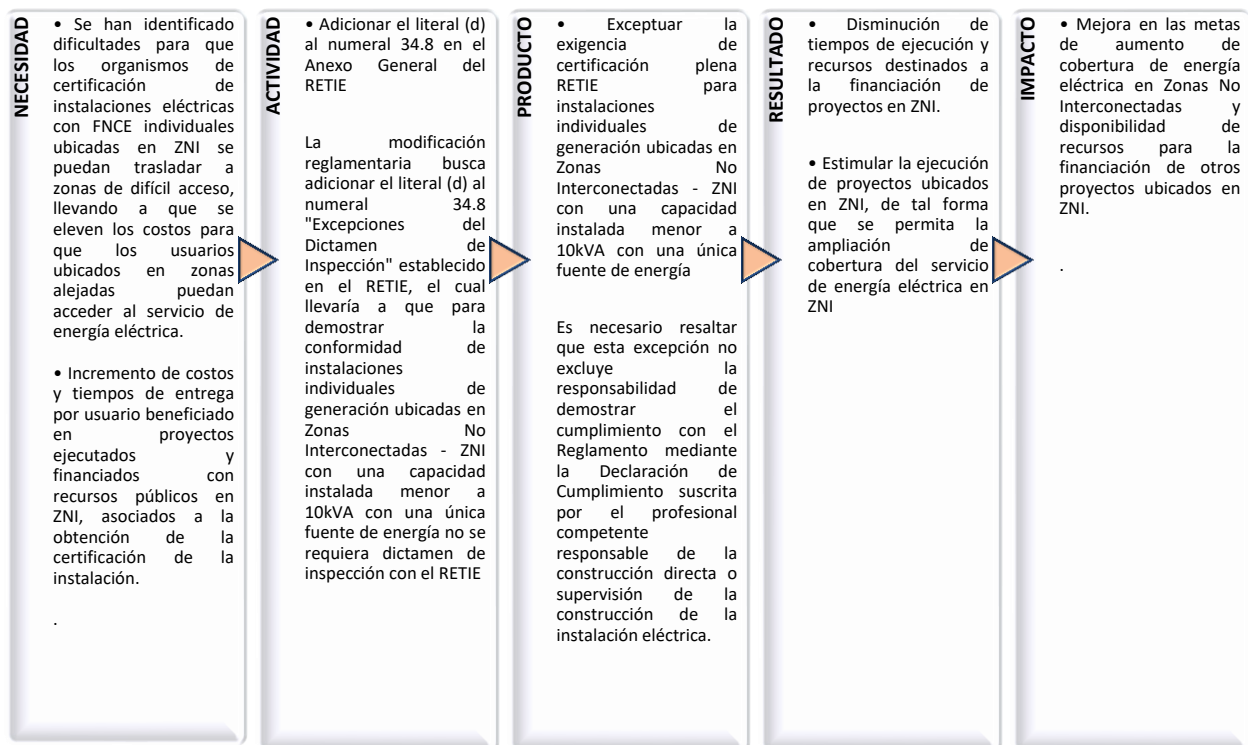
NECESIDAD

• Se han identificado dificultades para que los organismos de certificación de instalaciones eléctricas con FNCE individuales ubicadas en ZNI se puedan trasladar a zonas de difícil acceso, llevando a que se eleven los costos para que los usuarios ubicados en zonas alejadas puedan acceder al servicio de energía eléctrica.

• Incremento de costos y tiempos de entrega por usuario beneficiado en proyectos ejecutados y financiados con recursos públicos en ZNI, asociados a la obtención de la certificación de la instalación.

.

ACTIVIDAD

• Adicionar el literal (d) al numeral 34.8 en el Anexo General del RETIE

La modificación reglamentaria busca adicionar el literal (d) al numeral 34.8 "Excepciones del Dictamen de Inspección" establecido en el RETIE, el cual llevaría a que para demostrar la conformidad de instalaciones individuales de generación ubicadas en Zonas No Interconectadas - ZNI con una capacidad instalada menor a 10kVA con una única fuente de energía no se requiera dictamen de inspección con el RETIE

PRODUCTO

• Exceptuar la exigencia de certificación plena RETIE para instalaciones individuales de generación ubicadas en Zonas No Interconectadas - ZNI con una capacidad instalada menor a 10kVA con una única fuente de energía

Es necesario resaltar que esta excepción no excluye la responsabilidad de demostrar el cumplimiento con el Reglamento mediante la Declaración de Cumplimiento suscrita por el profesional competente responsable de la construcción directa o supervisión de la construcción de la instalación eléctrica.

RESULTADO

• Disminución de tiempos de ejecución y recursos destinados a la financiación de proyectos en ZNI.

• Estimular la ejecución de proyectos ubicados en ZNI, de tal forma que se permita la ampliación de cobertura del servicio de energía eléctrica en ZNI

IMPACTO

• Mejora en las metas de aumento de cobertura de energía eléctrica en Zonas No Interconectadas y disponibilidad de recursos para la financiación de otros proyectos ubicados en ZNI.

.